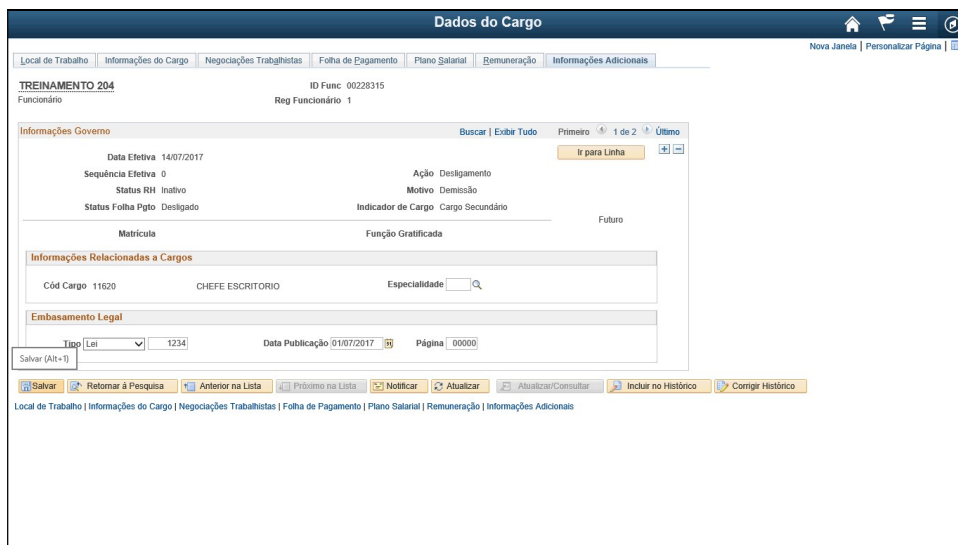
Dados do Cargo

Nova Janela | Personalizar Página |

Local de Trabalho | Informações do Cargo | Negociações Trabalhistas | Folha de Pagamento | Plano Salarial | Remuneração | Informações Adicionais

TREINAMENTO 204
Funcionário

ID Func 00228315
Reg Funcionário 1

Informações Governo

Buscar | Exibir Tudo

Primeiro 1 de 2 Último

Ir para Linha

Data Efetiva 14/07/2017

Sequência Efetiva 0

Ação Desligamento

Status RH Inativo

Motivo Demissão

Status Folha Pgto Desligado

Indicador de Cargo Cargo Secundário

Futuro

Matrícula

Função Gratificada

Informações Relacionadas a Cargos

Cód Cargo 11620

CHEFE ESCRITORIO

Especialidade

Embasamento Legal

Tipo Lei 1234

Data Publicação 01/07/2017

Página 00000

Salvar (Alt+1)

Salvar | Retornar à Pesquisa | Anterior na Lista | Próximo na Lista | Notificar | Atualizar | Atualizar/Consultar | Incluir no Histórico | Corrigir Histórico

Local de Trabalho | Informações do Cargo | Negociações Trabalhistas | Folha de Pagamento | Plano Salarial | Remuneração | Informações Adicionais